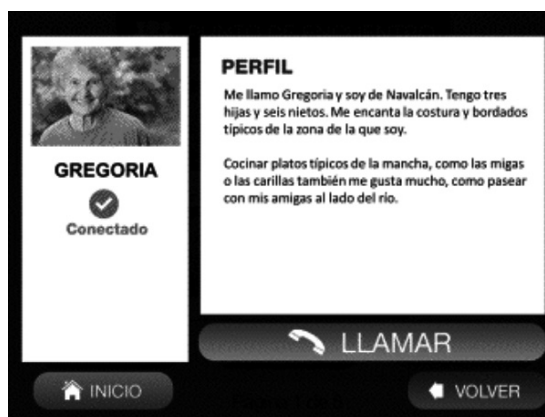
GREGORIA

Conectado

PERFIL

Me llamo Gregoria y soy de Navalcán. Tengo tres hijas y seis nietos. Me encanta la costura y bordados típicos de la zona de la que soy.

Cocinar platos típicos de la mancha, como las migas o las carillas también me gusta mucho, como pasear con mis amigas al lado del rio.

LLAMAR

INICIO

VOLVER